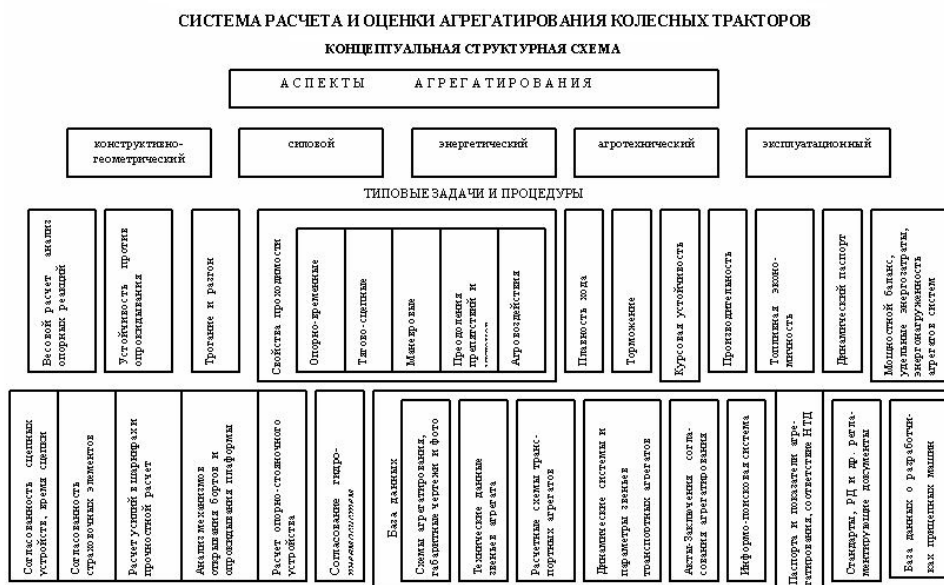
СИСТЕМА РАСЧЕТА И ОЦЕНКИ АГРЕГАТИРОВАНИЯ КОЛЕСНЫХ ТРАКТОРОВ

КОНЦЕПТУАЛЬНАЯ СТРУКТУРНАЯ СХЕМА

АСПЕКТЫ АГРЕГАТИРОВАНИЯ

конструктивно-геометрический

силовой

энергетический

агротехнический

эксплуатационный

ТИПОВЫЕ ЗАДАЧИ И ПРОЦЕДУРЫ

Весовой расчет анализ опорных реакций

Устойчивость против опрокидывания

Трогание и разгон

Свойства проходимости

Опорно-временные

Тягово-сцепные

Маневровые

Преодоления препятствий и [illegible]

Агровоздействия

Плавность хода

Торможение

Курсовая устойчивость

Производительность

Топливная экономичность

Динамический паспорт

Мощностной баланс, удельные энергозатраты, энергонагруженность агрегатов систем

Согласованность сцепных устройств, время сцепки

Согласованность страховочных элементов

Расчет усилий в шарнирах и прочностной расчет

Анализ механизмов открывания бортов и опрокидывания платформы

Расчет опорно-стояночного устройства

Согласование гидро-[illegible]

База данных

Схемы агрегатирования, габаритные чертежи и фото

Технические данные звеньев агрегата

Расчетные схемы транспортных агрегатов

Динамические системы и параметры звеньев транспортных агрегатов

Акты Заключения согласования агрегатирования

Информо-поисковая система

Паспорта и показатели агрегатирования, соответствие НТД

Стандарты, РД и др. регламентирующие документы

База данных о разработчиках прицепных машин